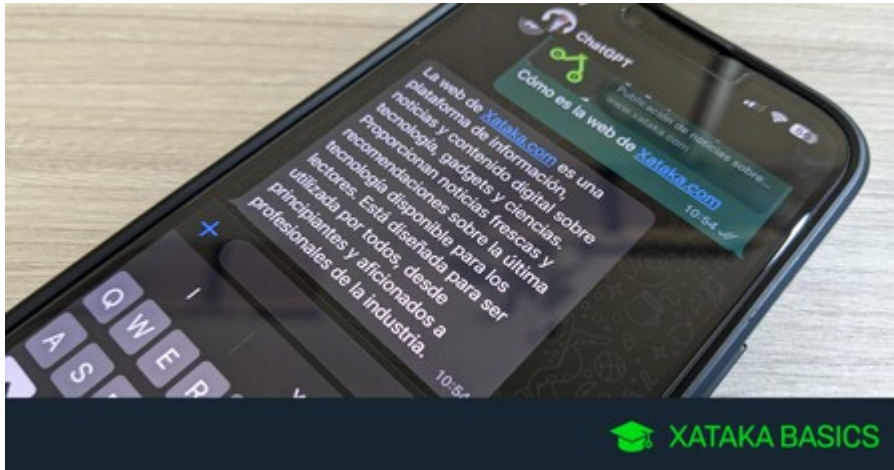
ChatGPT

Publicación de noticias sobre...
www.xataka.com

Cómo es la web de Xataka.com

10:54

La web de Xataka.com es una plataforma de información, noticias y contenido digital sobre tecnología, gadgets y ciencias. Proporcionan noticias frescas y recomendaciones sobre la última tecnología disponible para los lectores. Está diseñada para ser utilizado por todos, desde principiantes y aficionados a profesionales de la industria.

10:54

Q W E R
A S

XATAKA BASICS